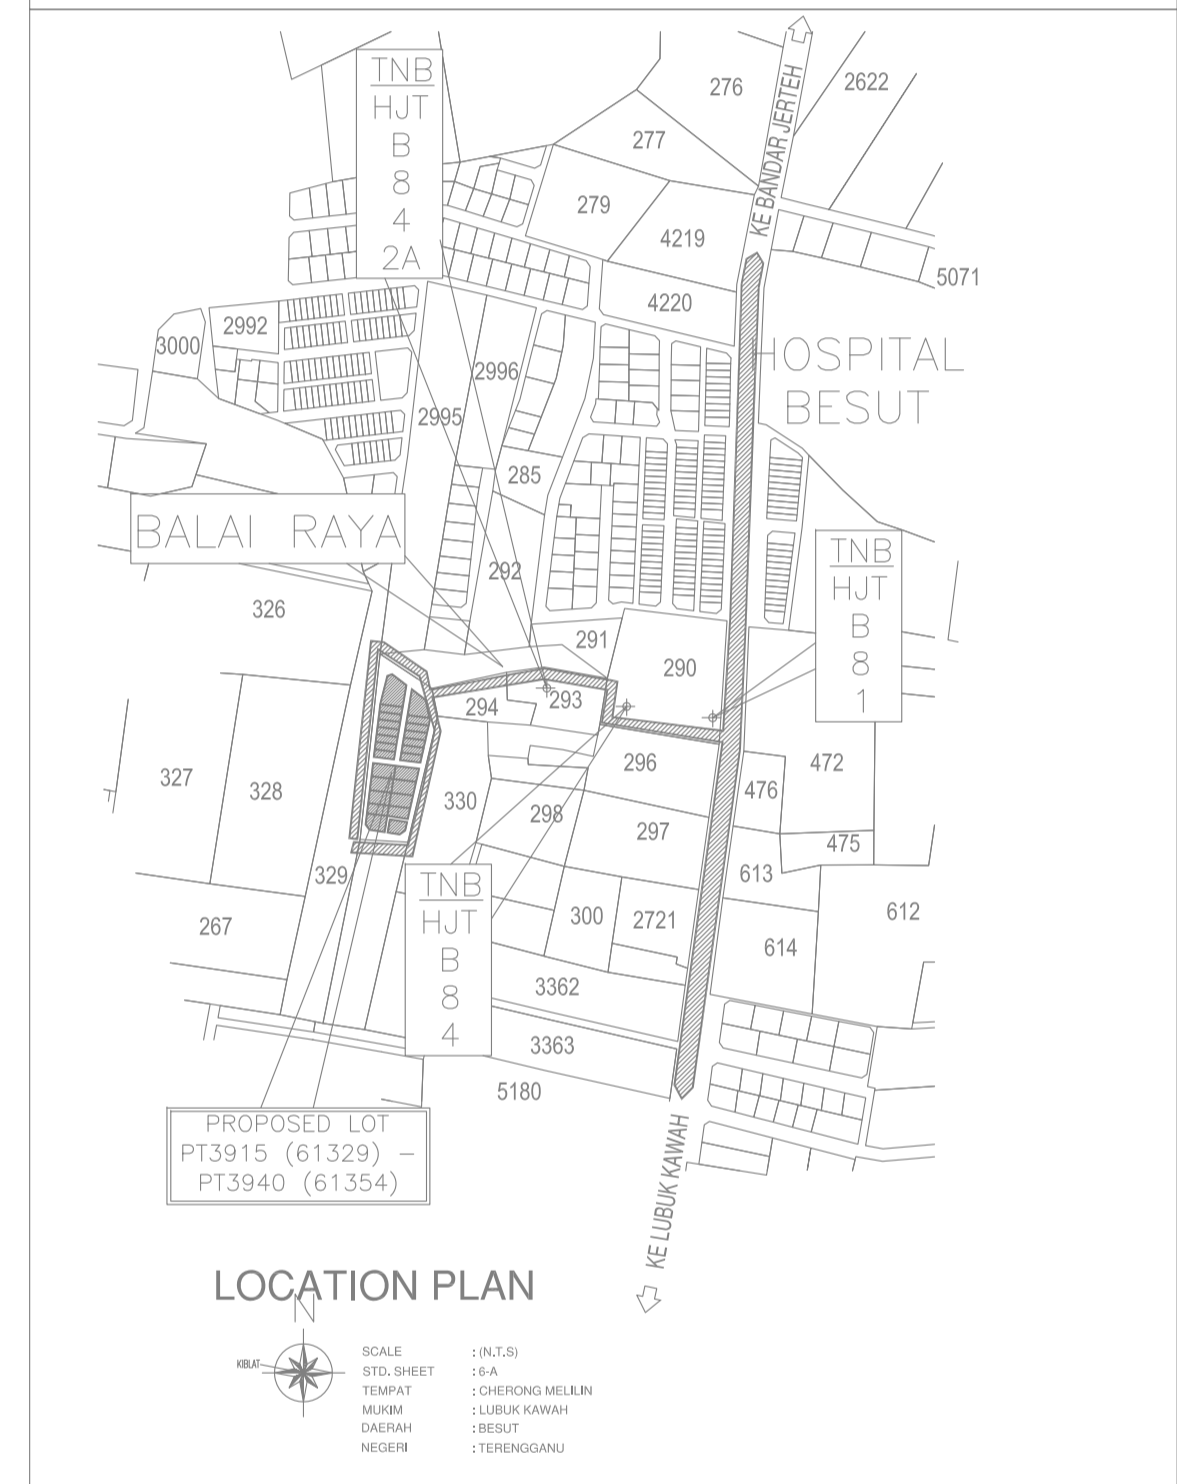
TNB
HJT
B
8
4
2A

276
2622
277
KE BANDAR JERTEH
279
4219
5071
4220
2992
3000
HOSPITAL
BESUT
2996
2995
285
BALAI RAYA
TNB
HJT
B
8
1
292
326
291
290
293
294
296
327
328
472
476
330
298
297
475
613
329
TNB
HJT
B
8
4
612
267
300
2721
614
3362
3363
5180
PROPOSED LOT
PT3915 (61329) –
PT3940 (61354)
KE LUBUK KAWAH

LOCATION PLAN
N
KIBLAT

| SCALE | : (N.T.S) |
|---|---|
| STD. SHEET | : 6-A |
| TEMPAT | : CHERONG MELILIN |
| MUKIM | : LUBUK KAWAH |
| DAERAH | : BESUT |
| NEGERI | : TERENGGANU |